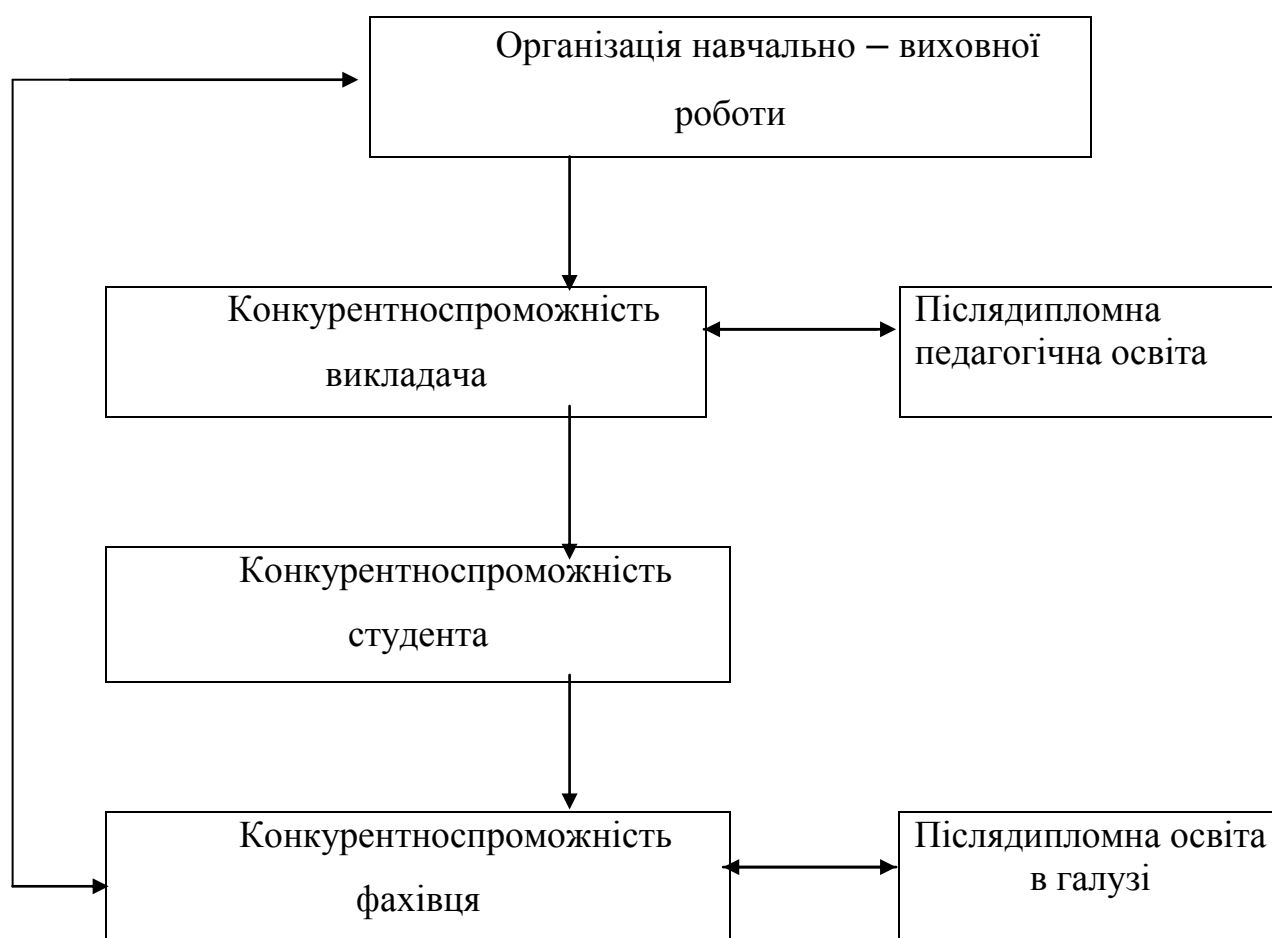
Організація навчально – виховної роботи

Конкурентноспроможність викладача

Післядипломна педагогічна освіта

Конкурентноспроможність студента

Конкурентноспроможність фахівця

Післядипломна освіта в галузі